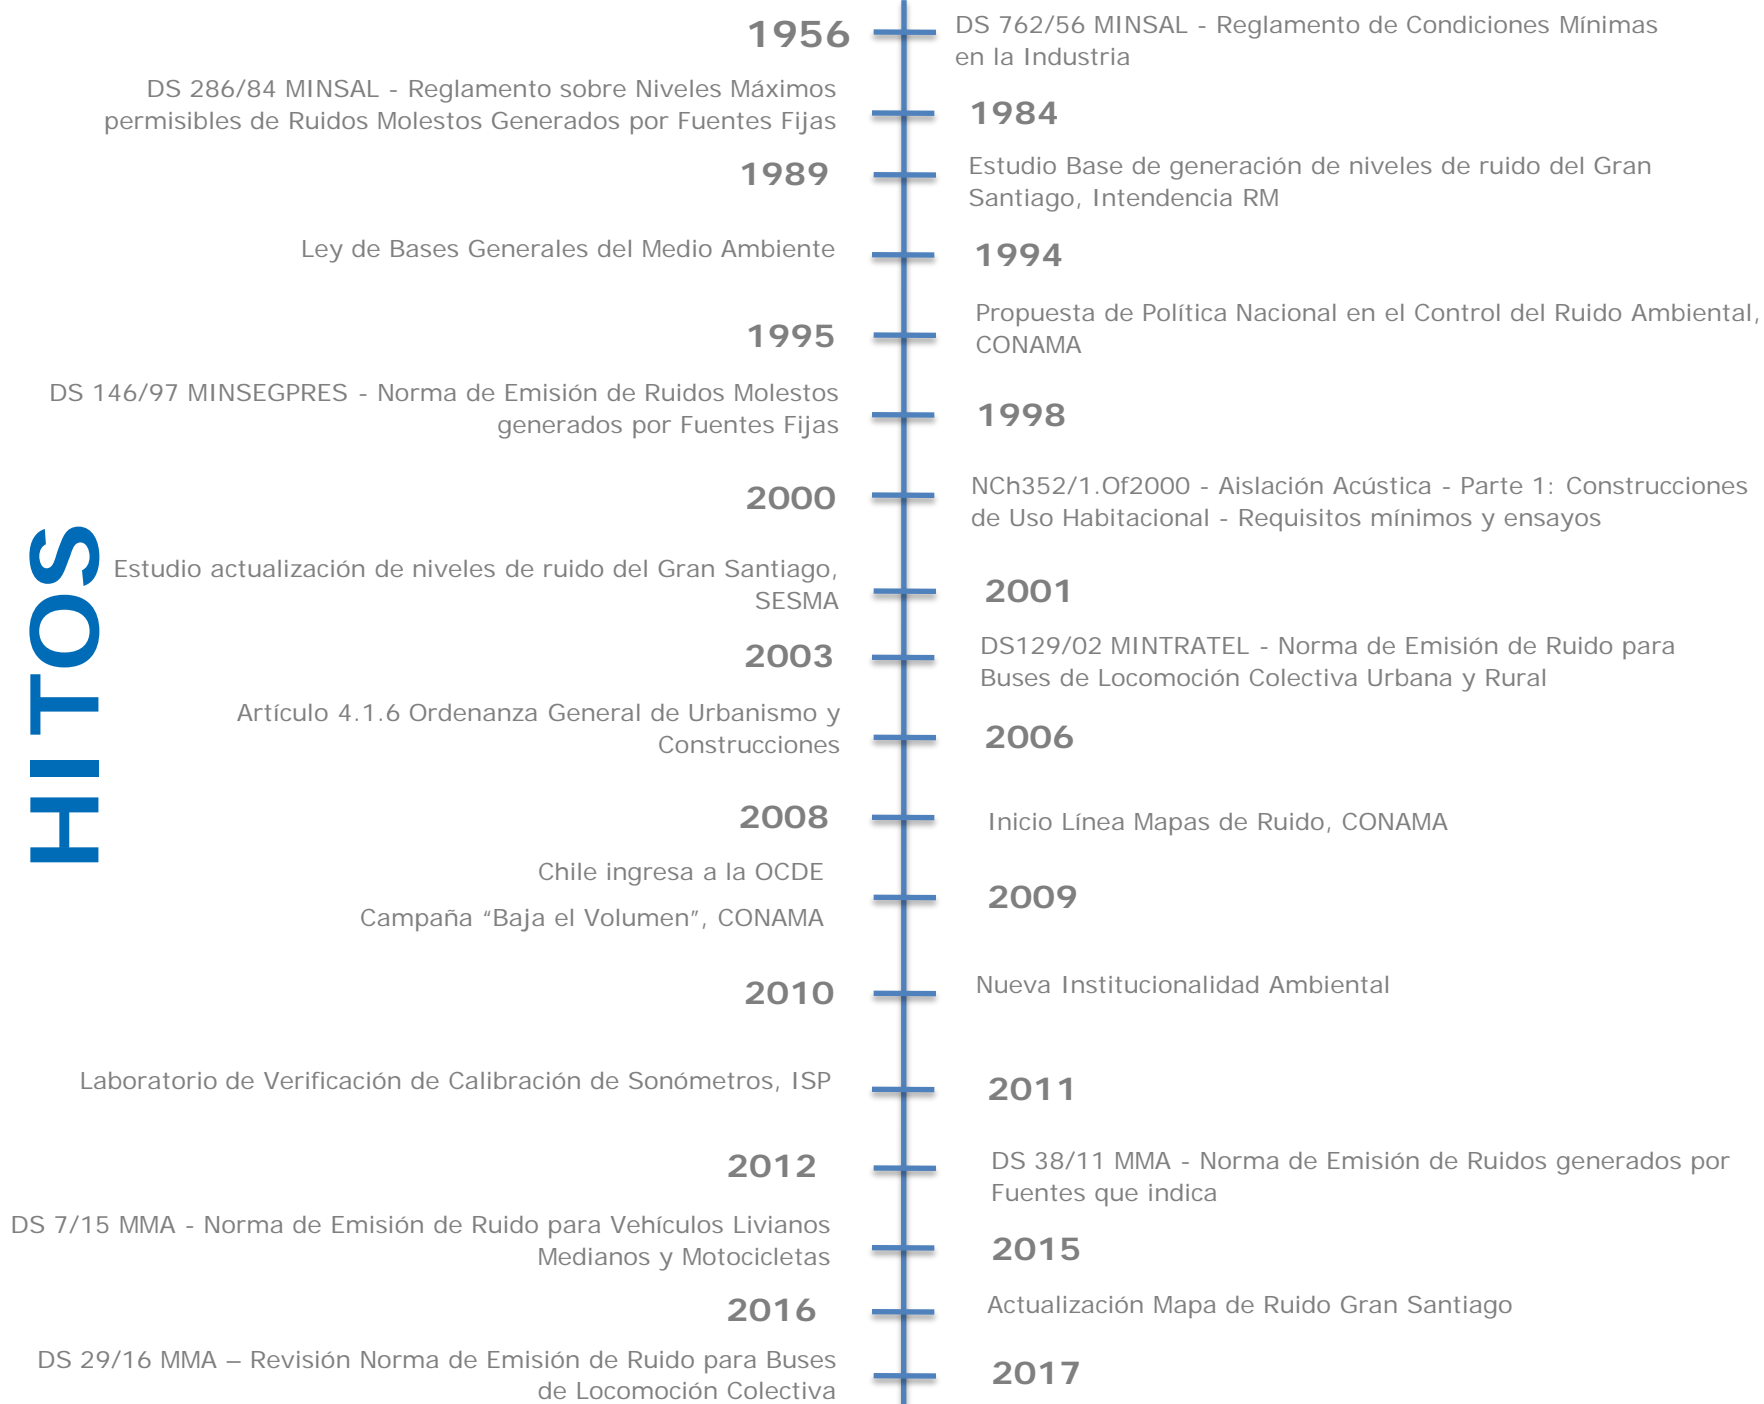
HITOS

1956

DS 762/56 MINSAL - Reglamento de Condiciones Mínimas en la Industria

DS 286/84 MINSAL - Reglamento sobre Niveles Máximos permisibles de Ruidos Molestos Generados por Fuentes Fijas

1984

1989

Estudio Base de generación de niveles de ruido del Gran Santiago, Intendencia RM

Ley de Bases Generales del Medio Ambiente

1994

Propuesta de Política Nacional en el Control del Ruido Ambiental, CONAMA

1995

DS 146/97 MINSEGPRES - Norma de Emisión de Ruidos Molestos generados por Fuentes Fijas

1998

2000

NCh352/1.Of2000 - Aislación Acústica - Parte 1: Construcciones de Uso Habitacional - Requisitos mínimos y ensayos

Estudio actualización de niveles de ruido del Gran Santiago, SESMA

2001

2003

DS129/02 MINTRATEL - Norma de Emisión de Ruido para Buses de Locomoción Colectiva Urbana y Rural

Artículo 4.1.6 Ordenanza General de Urbanismo y Construcciones

2006

2008

Inicio Línea Mapas de Ruido, CONAMA

Chile ingresa a la OCDE

Campaña "Baja el Volumen", CONAMA

2009

2010

Nueva Institucionalidad Ambiental

Laboratorio de Verificación de Calibración de Sonómetros, ISP

2011

2012

DS 38/11 MMA - Norma de Emisión de Ruidos generados por Fuentes que indica

DS 7/15 MMA - Norma de Emisión de Ruido para Vehículos Livianos Medianos y Motocicletas

2015

2016

Actualización Mapa de Ruido Gran Santiago

DS 29/16 MMA – Revisión Norma de Emisión de Ruido para Buses de Locomoción Colectiva

2017